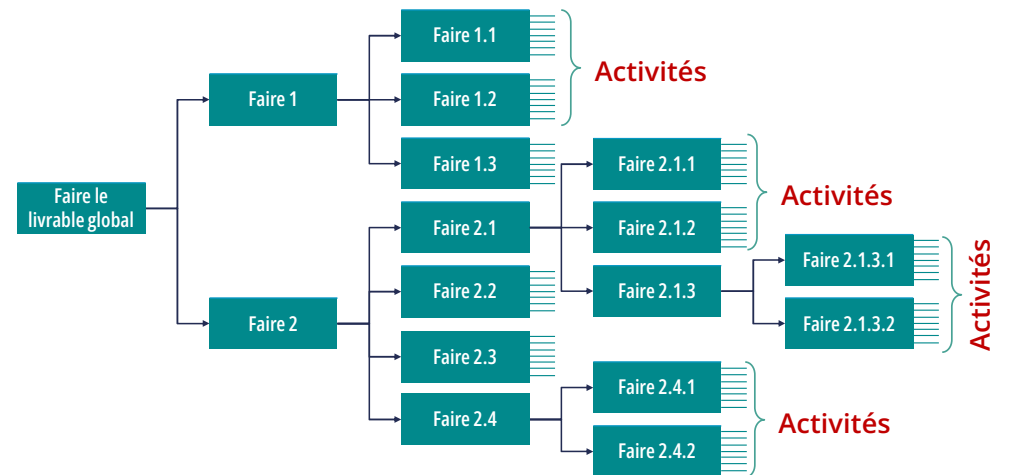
Faire le livrable global

Faire 1

Faire 1.1

Faire 1.2

Activités

Faire 1.3

Faire 2

Faire 2.1

Faire 2.1.1

Faire 2.1.2

Activités

Faire 2.1.3

Faire 2.1.3.1

Faire 2.1.3.2

Activités

Faire 2.2

Faire 2.3

Faire 2.4

Faire 2.4.1

Faire 2.4.2

Activités